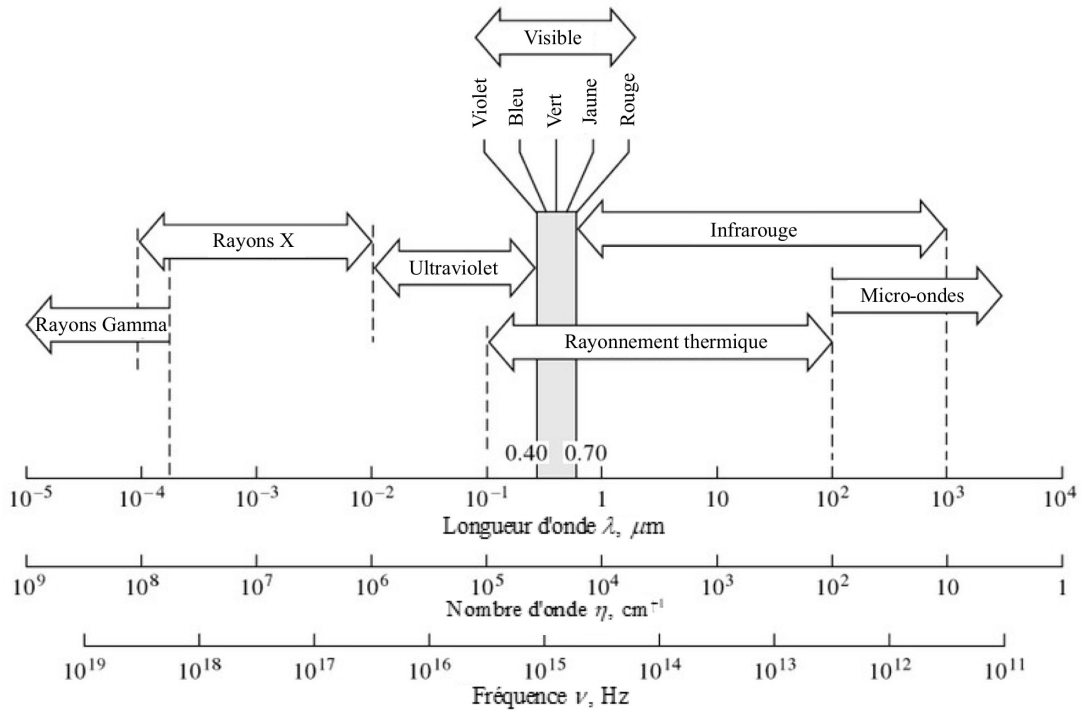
Visible

Violet
Bleu
Vert
Jaune
Rouge

Rayons X

Infrarouge

Ultraviolet

Micro-ondes

Rayons Gamma

Rayonnement thermique

0.40
0.70

$10^{-5}$ $10^{-4}$ $10^{-3}$ $10^{-2}$ $10^{-1}$ $1$ $10$ $10^{2}$ $10^{3}$ $10^{4}$

Longueur d'onde $\lambda$, $\mu$m

$10^{9}$ $10^{8}$ $10^{7}$ $10^{6}$ $10^{5}$ $10^{4}$ $10^{3}$ $10^{2}$ $10$ $1$

Nombre d'onde $\eta$, cm$^{-1}$

$10^{19}$ $10^{18}$ $10^{17}$ $10^{16}$ $10^{15}$ $10^{14}$ $10^{13}$ $10^{12}$ $10^{11}$

Fréquence $\nu$, Hz